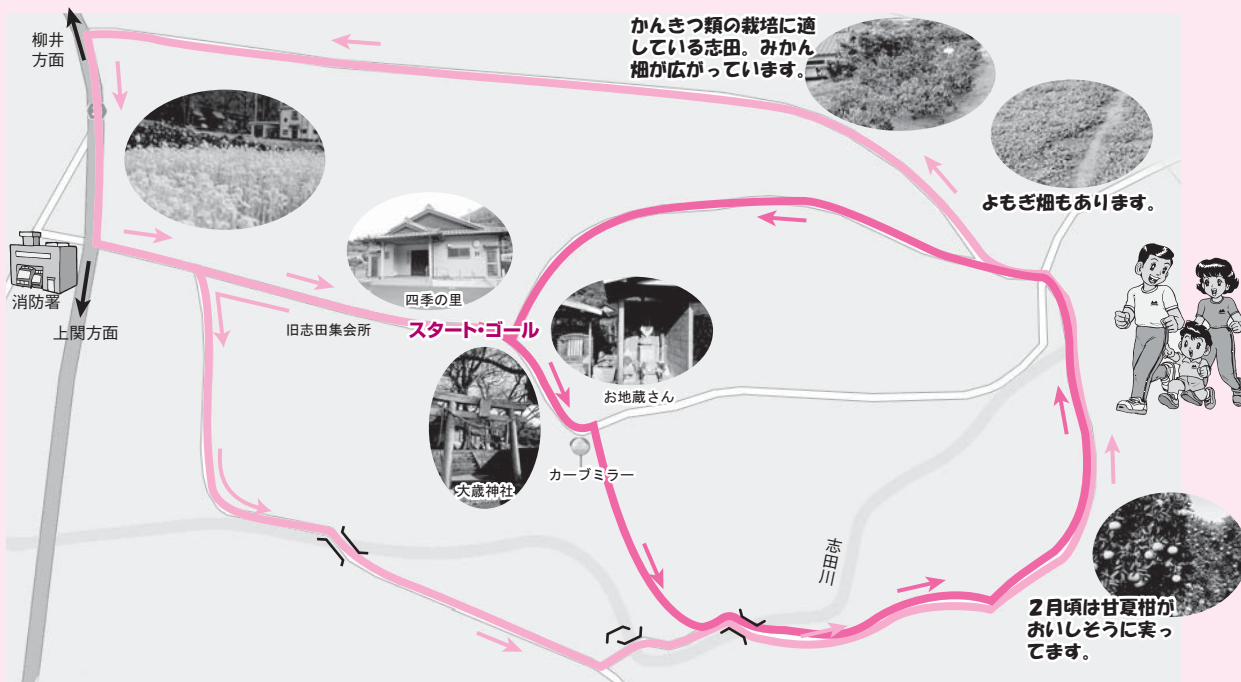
かんきつ類の栽培に適している志田。みかん畑が広がっています。

柳井方面

よもぎ畑もあります。

消防署

上関方面

四季の里

旧志田集会所

スタート・ゴール

お地蔵さん

大蔵神社

カーブミラー

志田川

2月頃は甘夏柑がおいしそうに実ってます。